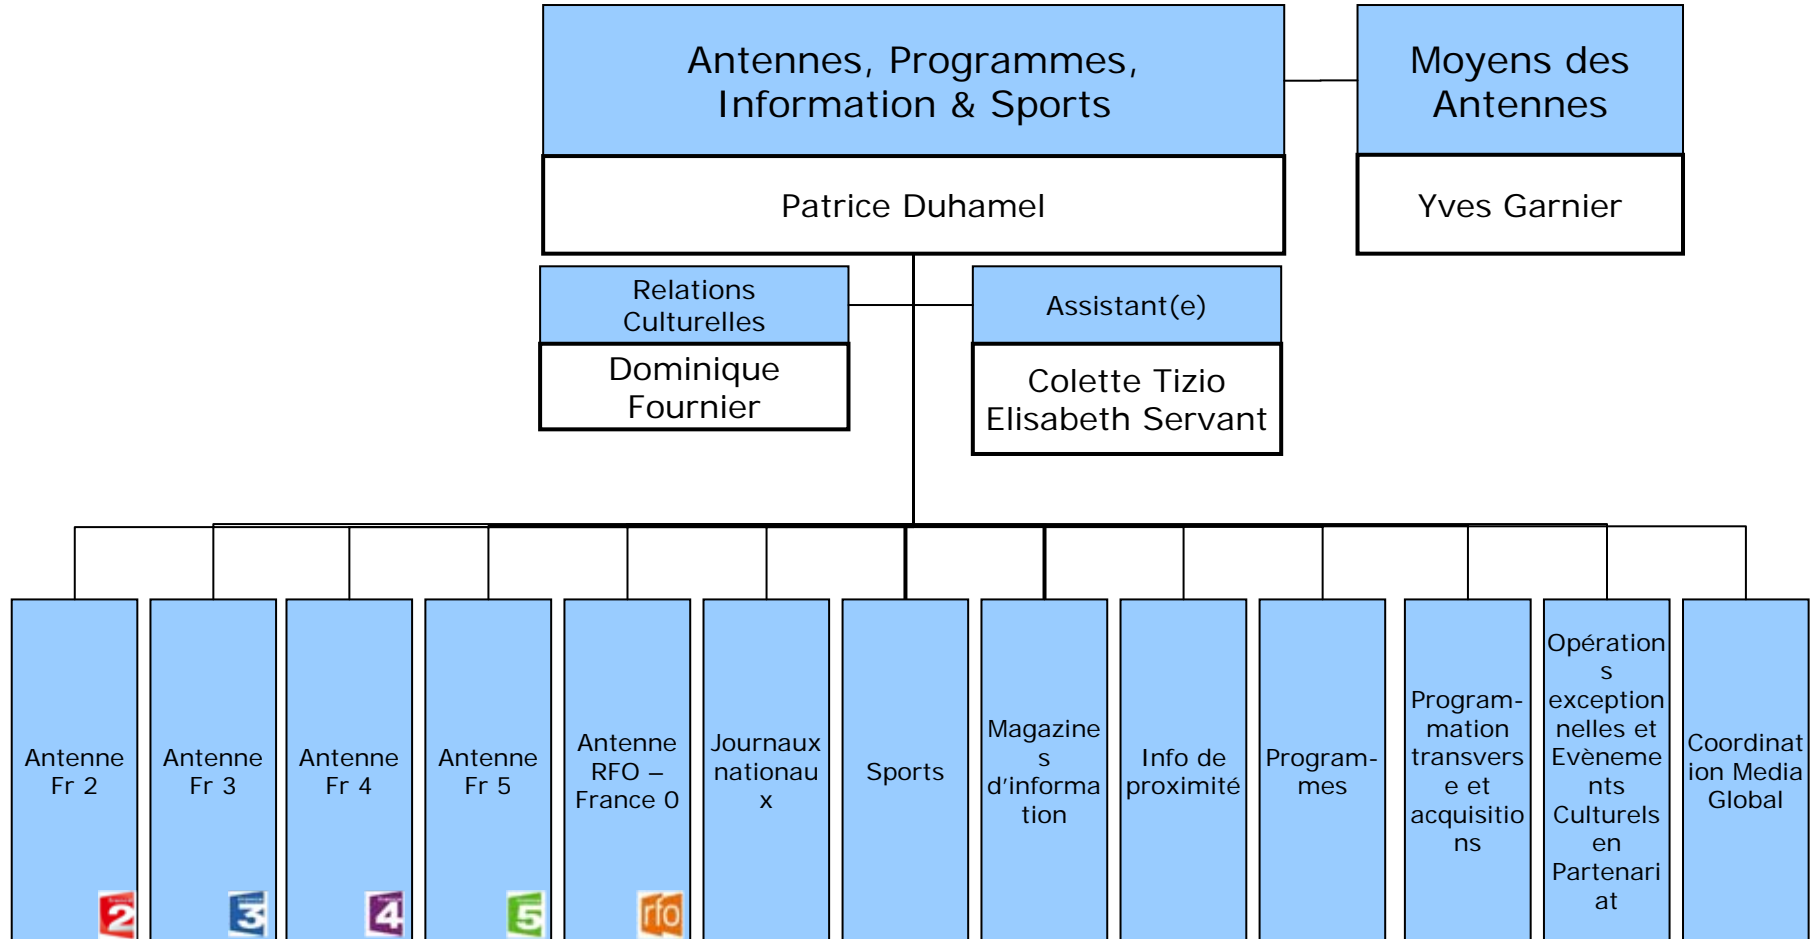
Antennes, Programmes, Information & Sports

Patrice Duhamel

Moyens des Antennes

Yves Garnier

Relations Culturelles

Dominique Fournier

Assistant(e)

Colette Tizio
Elisabeth Servant

Antenne Fr 2

2

Antenne Fr 3

3

Antenne Fr 4

4

Antenne Fr 5

5

Antenne RFO – France 0

rfo

Journaux nationaux

Sports

Magazines d'information

Info de proximité

Program-mes

Program-mation transverse et acquisitions

Opérations exceptionnelles et Evènements Culturels en Partenariat

Coordination Media Global